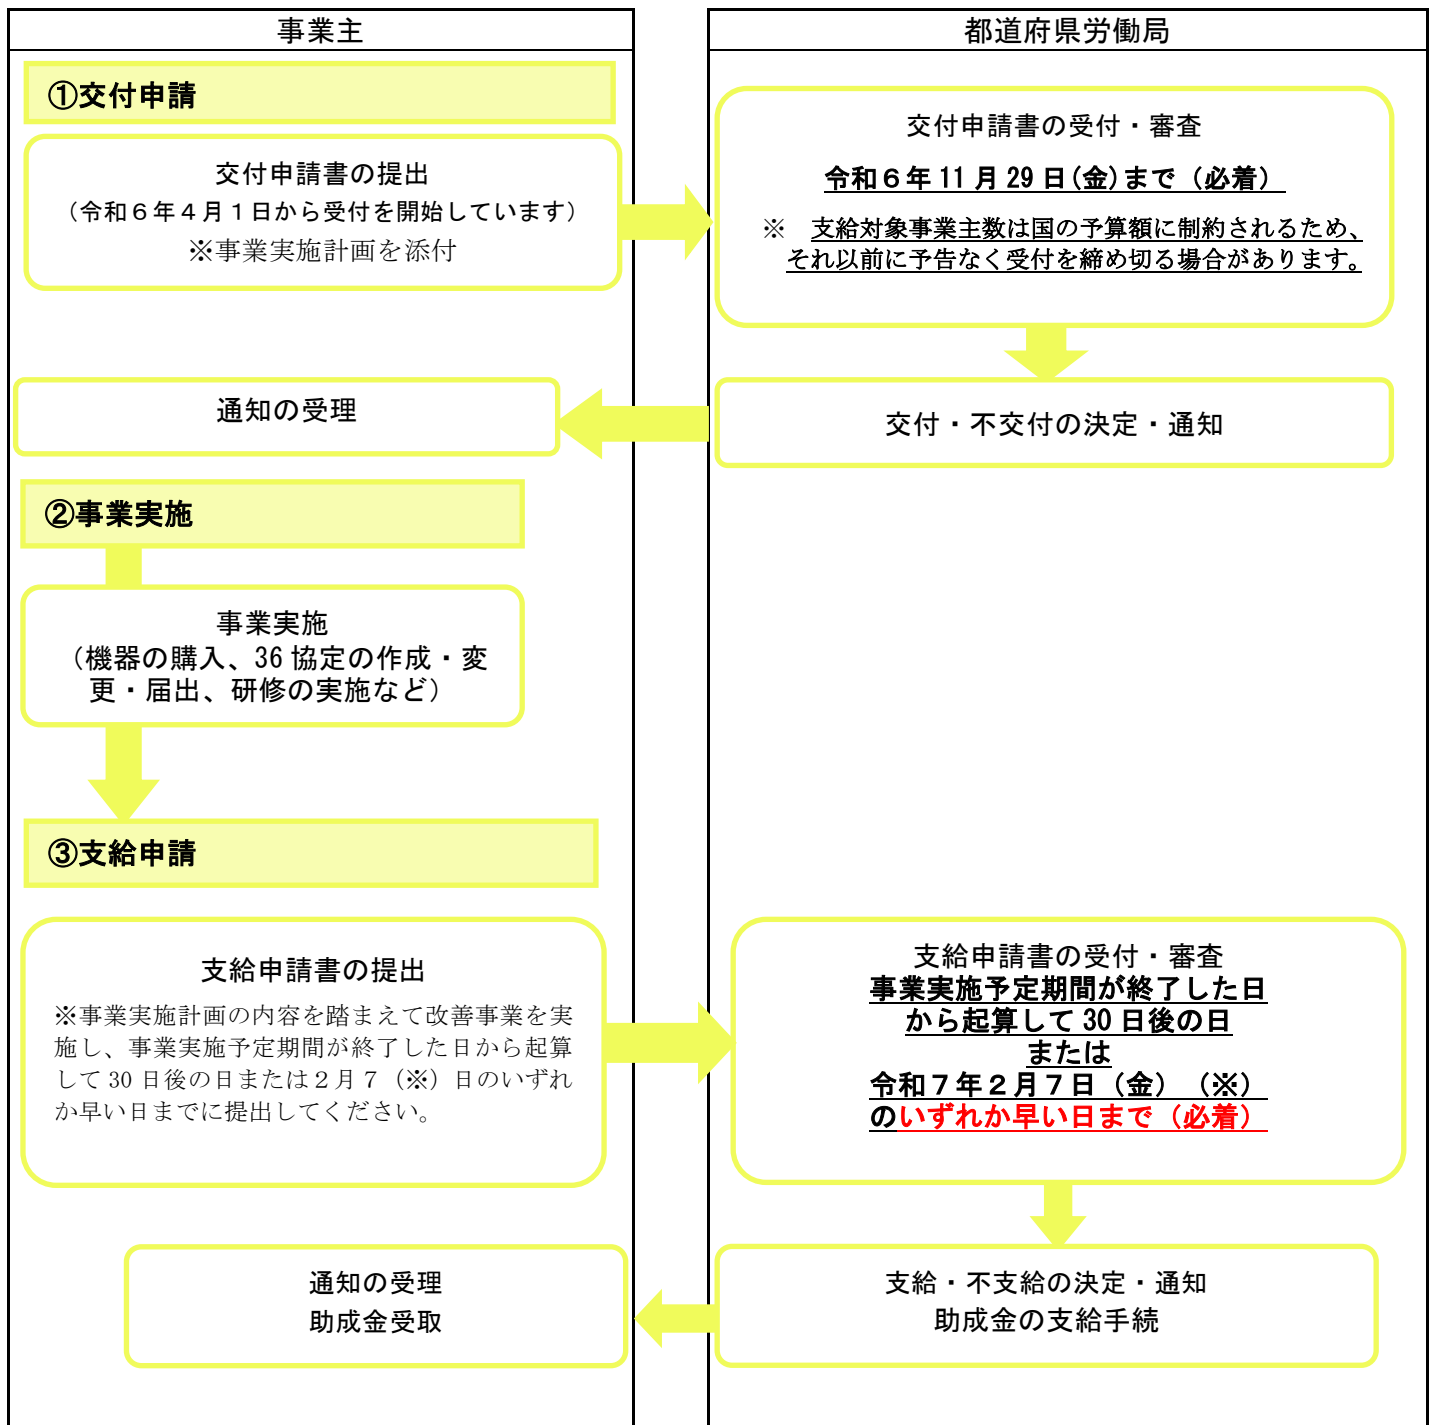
事業主

都道府県労働局

①交付申請

交付申請書の提出
（令和６年４月１日から受付を開始しています）
※事業実施計画を添付

交付申請書の受付・審査
令和６年 11 月 29 日(金)まで（必着）
※　支給対象事業主数は国の予算額に制約されるため、それ以前に予告なく受付を締め切る場合があります。

通知の受理

交付・不交付の決定・通知

②事業実施

事業実施
（機器の購入、36 協定の作成・変更・届出、研修の実施など）

③支給申請

支給申請書の提出
※事業実施計画の内容を踏まえて改善事業を実施し、事業実施予定期間が終了した日から起算して 30 日後の日または２月７（※）日のいずれか早い日までに提出してください。

支給申請書の受付・審査
事業実施予定期間が終了した日から起算して 30 日後の日
または
令和７年２月７日（金）（※）
のいずれか早い日まで（必着）

通知の受理
助成金受取

支給・不支給の決定・通知
助成金の支給手続